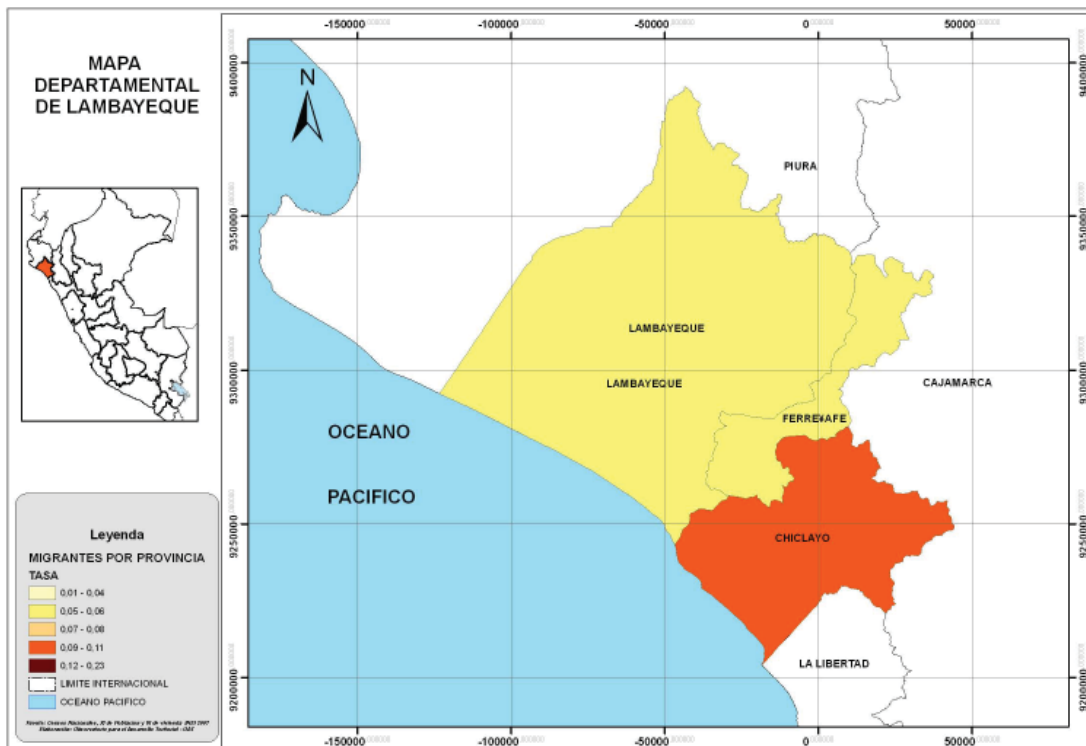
MAPA DEPARTAMENTAL DE LAMBAYEQUE

-150000 -100000 -50000 0 50000

9400000 9350000 9300000 9250000 9200000

N

PIURA

LAMBAYEQUE

LAMBAYEQUE

CAJAMARCA

FERREÑAFE

OCEANO

PACIFICO

CHICLAYO

LA LIBERTAD

Leyenda

MIGRANTES POR PROVINCIA

TASA

0,01 - 0,04

0,05 - 0,06

0,07 - 0,08

0,09 - 0,11

0,12 - 0,23

LIMITE INTERNACIONAL

OCEANO PACIFICO

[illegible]

-150000 -100000 -50000 0 50000

9400000 9350000 9300000 9250000 9200000